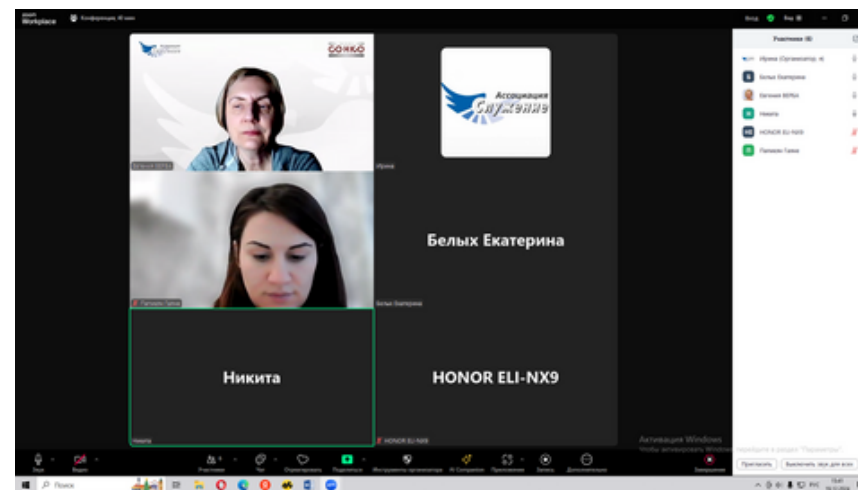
Workplace
Конференция, 40 мин

Участники (6)
Ирина (Организатор, я)
Белых Екатерина
Евгения ВЕРБА
Никита
HONOR ELI-NX9
Пятаева Гаяна

СОЯБО

Ирина

Ассоциация Служение

Белых Екатерина

Пятаева Гаяна

Белых Екатерина

Никита

HONOR ELI-NX9

Никита

HONOR ELI-NX9

Активация Windows
Чтобы активировать Windows, перейдите в раздел "Параметры".

Звук
Видео
Участники
Чат
Демонстрация
Подключиться
Инструменты организатора
AI Companion
Приложения
Запись
Дополнительно
Завершение

Пригласить
Выключить звук для всех

Поиск